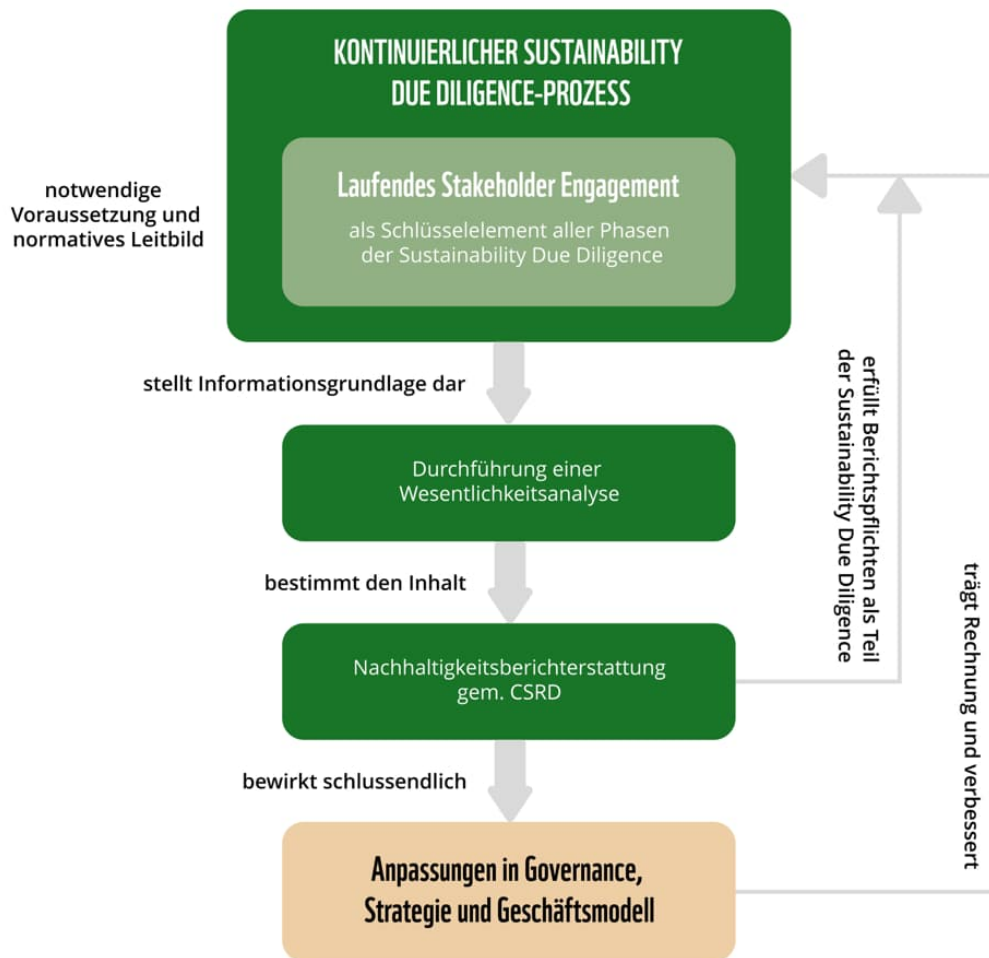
KONTINUIERLICHER SUSTAINABILITY DUE DILIGENCE-PROZESS

notwendige Voraussetzung und normatives Leitbild

Laufendes Stakeholder Engagement

als Schlüsselelement aller Phasen der Sustainability Due Diligence

stellt Informationsgrundlage dar

Durchführung einer Wesentlichkeitsanalyse

bestimmt den Inhalt

Nachhaltigkeitsberichterstattung gem. CSRD

bewirkt schlussendlich

Anpassungen in Governance, Strategie und Geschäftsmodell

erfüllt Berichtspflichten als Teil der Sustainability Due Diligence

trägt Rechnung und verbessert